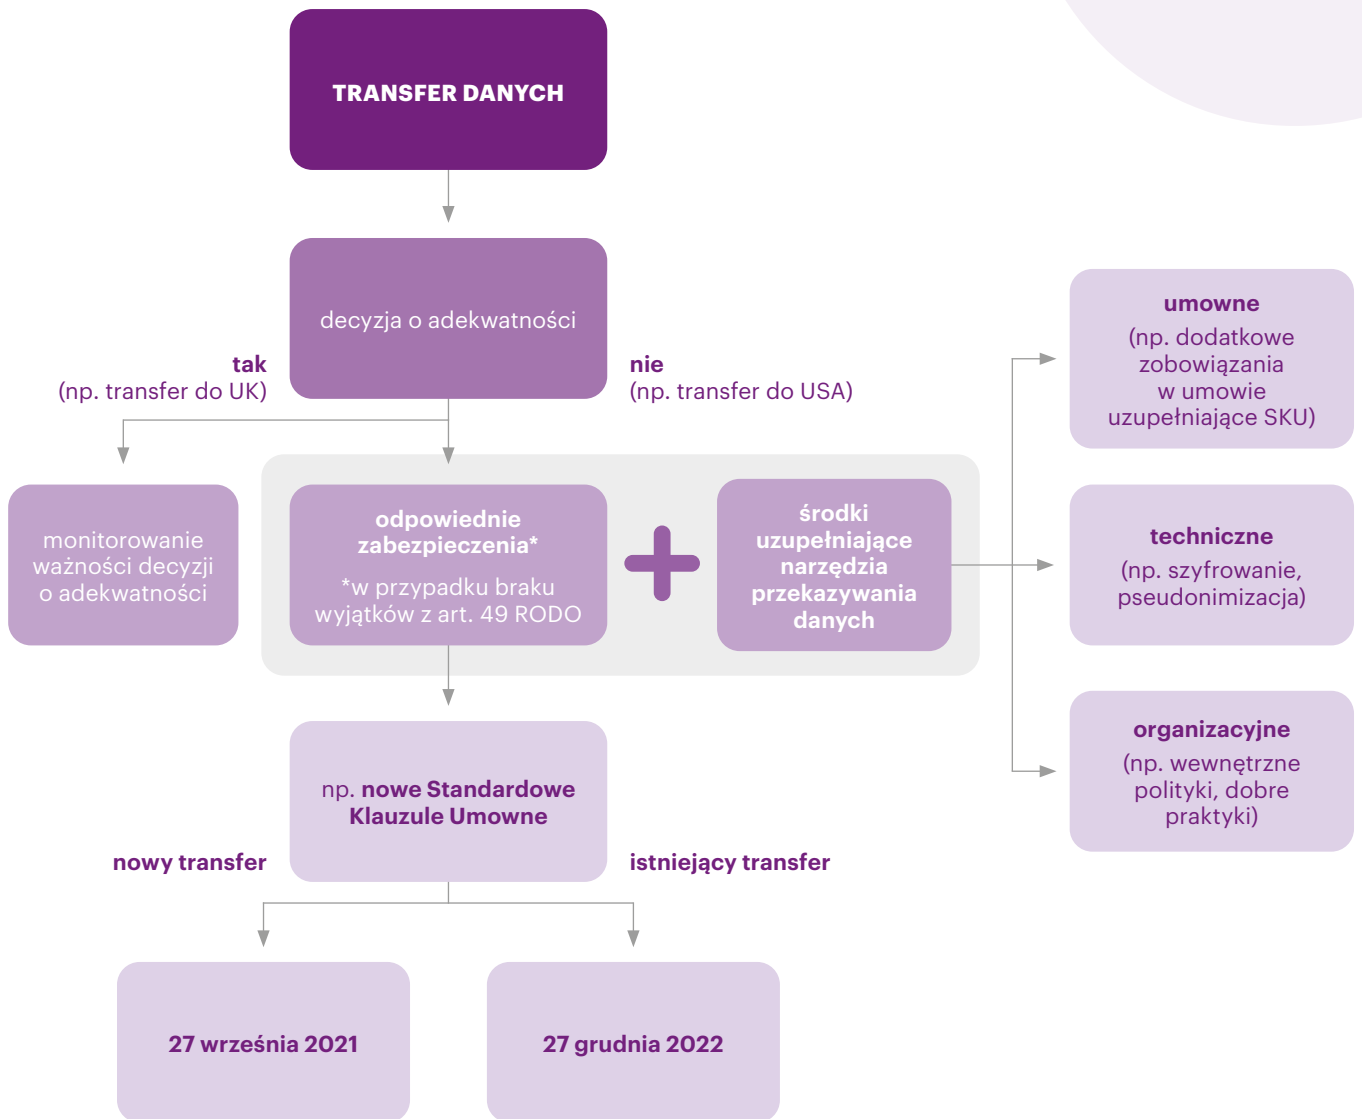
TRANSFER DANYCH

decyzja o adekwatności

tak
(np. transfer do UK)

nie
(np. transfer do USA)

monitorowanie ważności decyzji o adekwatności

odpowiednie zabezpieczenia*
*w przypadku braku wyjątków z art. 49 RODO

środki uzupełniające narzędzia przekazywania danych

umowne
(np. dodatkowe zobowiązania w umowie uzupełniające SKU)

techniczne
(np. szyfrowanie, pseudonimizacja)

organizacyjne
(np. wewnętrzne polityki, dobre praktyki)

np. nowe Standardowe Klauzule Umowne

nowy transfer

istniejący transfer

27 września 2021

27 grudnia 2022